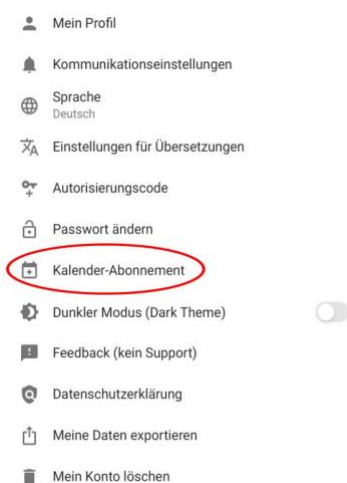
Mein Profil

Kommunikationseinstellungen

Sprache
Deutsch

Einstellungen für Übersetzungen

Autorisierungscode

Passwort ändern

Kalender-Abonnement

Dunkler Modus (Dark Theme)

Feedback (kein Support)

Datenschutzerklärung

Meine Daten exportieren

Mein Konto löschen